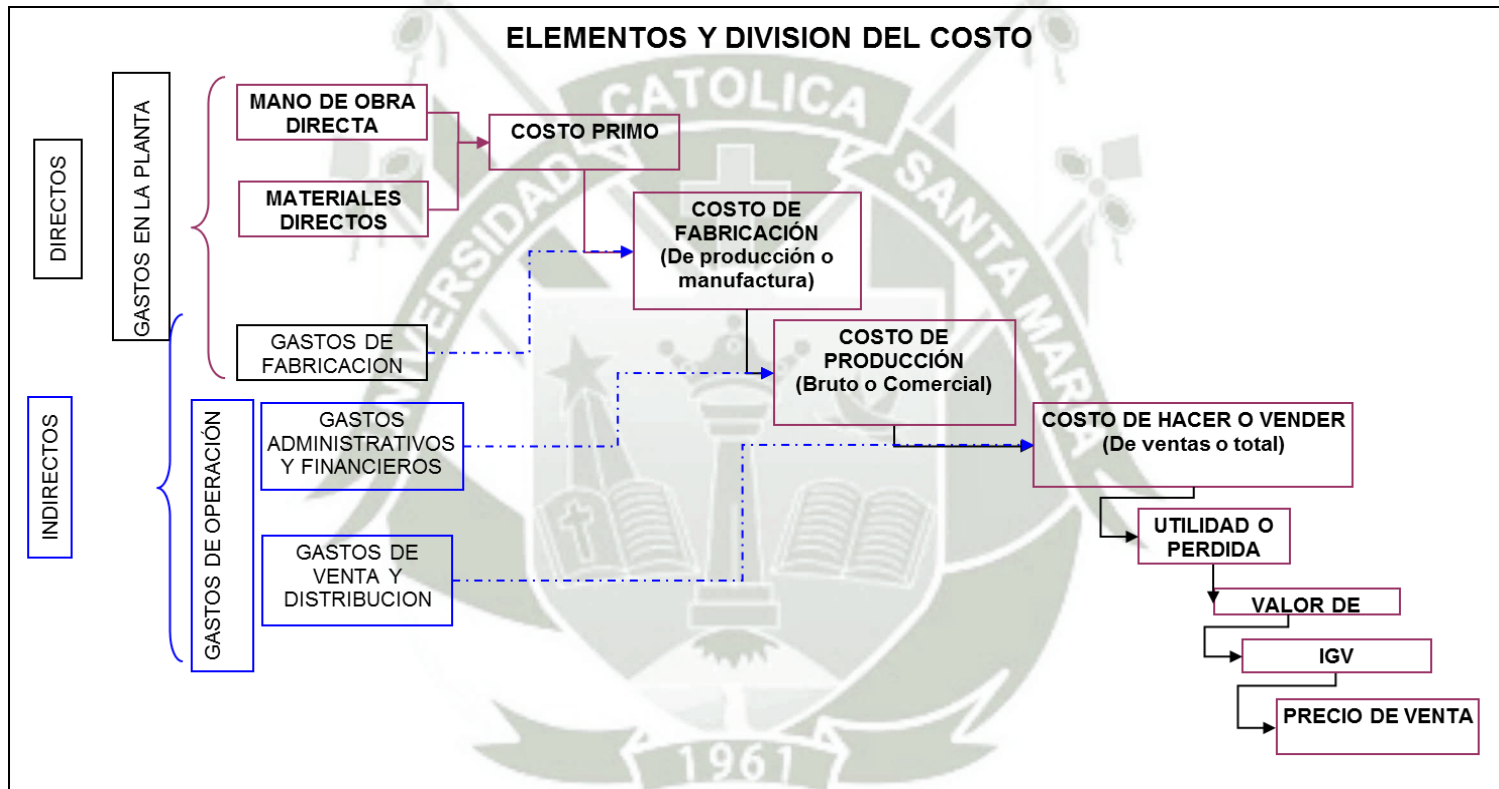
ELEMENTOS Y DIVISION DEL COSTO

DIRECTOS

GASTOS EN LA PLANTA

MANO DE OBRA DIRECTA

MATERIALES DIRECTOS

COSTO PRIMO

COSTO DE FABRICACIÓN (De producción o manufactura)

GASTOS DE FABRICACION

COSTO DE PRODUCCIÓN (Bruto o Comercial)

INDIRECTOS

GASTOS DE OPERACIÓN

GASTOS ADMINISTRATIVOS Y FINANCIEROS

GASTOS DE VENTA Y DISTRIBUCION

COSTO DE HACER O VENDER (De ventas o total)

UTILIDAD O PERDIDA

VALOR DE

IGV

PRECIO DE VENTA

CATOLICA
UNIVERSIDAD
SANTA MARIA
1961